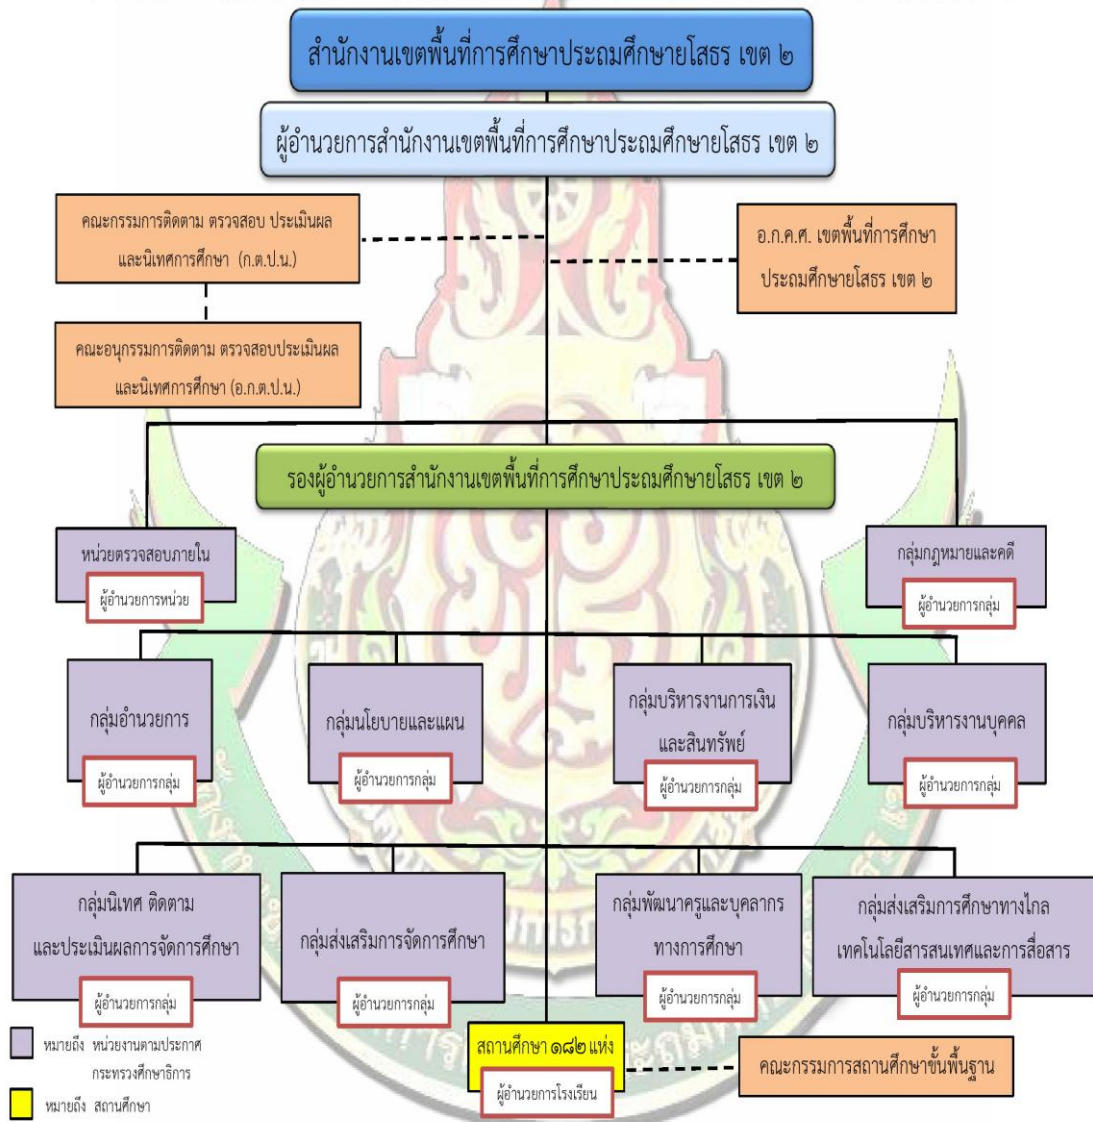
สำนักงานเขตพื้นที่การศึกษาประถมศึกษายโสธร เขต ๒

ผู้อำนวยการสำนักงานเขตพื้นที่การศึกษาประถมศึกษายโสธร เขต ๒

คณะกรรมการติดตาม ตรวจสอบ ประเมินผล และนิเทศการศึกษา (ก.ต.ป.น.)

อ.ก.ค.ศ. เขตพื้นที่การศึกษาประถมศึกษายโสธร เขต ๒

คณะอนุกรรมการติดตาม ตรวจสอบประเมินผล และนิเทศการศึกษา (อ.ก.ต.ป.น.)

รองผู้อำนวยการสำนักงานเขตพื้นที่การศึกษาประถมศึกษายโสธร เขต ๒

หน่วยตรวจสอบภายใน
ผู้อำนวยการหน่วย

กลุ่มกฎหมายและคดี
ผู้อำนวยการกลุ่ม

กลุ่มอำนวยการ
ผู้อำนวยการกลุ่ม

กลุ่มนโยบายและแผน
ผู้อำนวยการกลุ่ม

กลุ่มบริหารงานการเงินและสินทรัพย์
ผู้อำนวยการกลุ่ม

กลุ่มบริหารงานบุคคล
ผู้อำนวยการกลุ่ม

กลุ่มนิเทศ ติดตาม และประเมินผลการจัดการศึกษา
ผู้อำนวยการกลุ่ม

กลุ่มส่งเสริมการจัดการศึกษา
ผู้อำนวยการกลุ่ม

กลุ่มพัฒนาครูและบุคลากรทางการศึกษา
ผู้อำนวยการกลุ่ม

กลุ่มส่งเสริมการศึกษาทางไกล เทคโนโลยีสารสนเทศและการสื่อสาร
ผู้อำนวยการกลุ่ม

หมายถึง หน่วยงานตามประกาศกระทรวงศึกษาธิการ

หมายถึง สถานศึกษา

สถานศึกษา ๑๘๒ แห่ง
ผู้อำนวยการโรงเรียน

คณะกรรมการสถานศึกษาขั้นพื้นฐาน